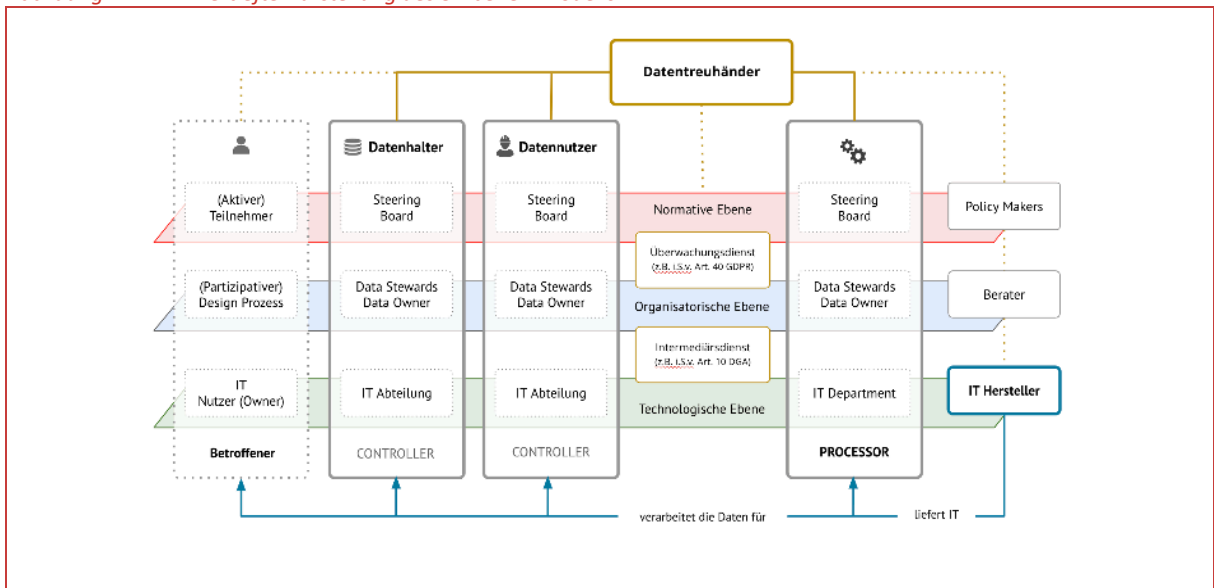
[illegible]

Datentreuhänder

Datenhalter

Datennutzer

(Aktiver) Teilnehmer

Steering Board

Steering Board

Normative Ebene

Steering Board

Policy Makers

Überwachungsdienst (z.B. i.S.v. Art. 40 GDPR)

(Partizipativer) Design Prozess

Data Stewards Data Owner

Data Stewards Data Owner

Organisatorische Ebene

Data Stewards Data Owner

Berater

Intermediärsdienst (z.B. i.S.v. Art. 10 DGA)

IT Nutzer (Owner)

IT Abteilung

IT Abteilung

Technologische Ebene

IT Department

IT Hersteller

Betroffener

CONTROLLER

CONTROLLER

PROCESSOR

verarbeitet die Daten für

liefert IT